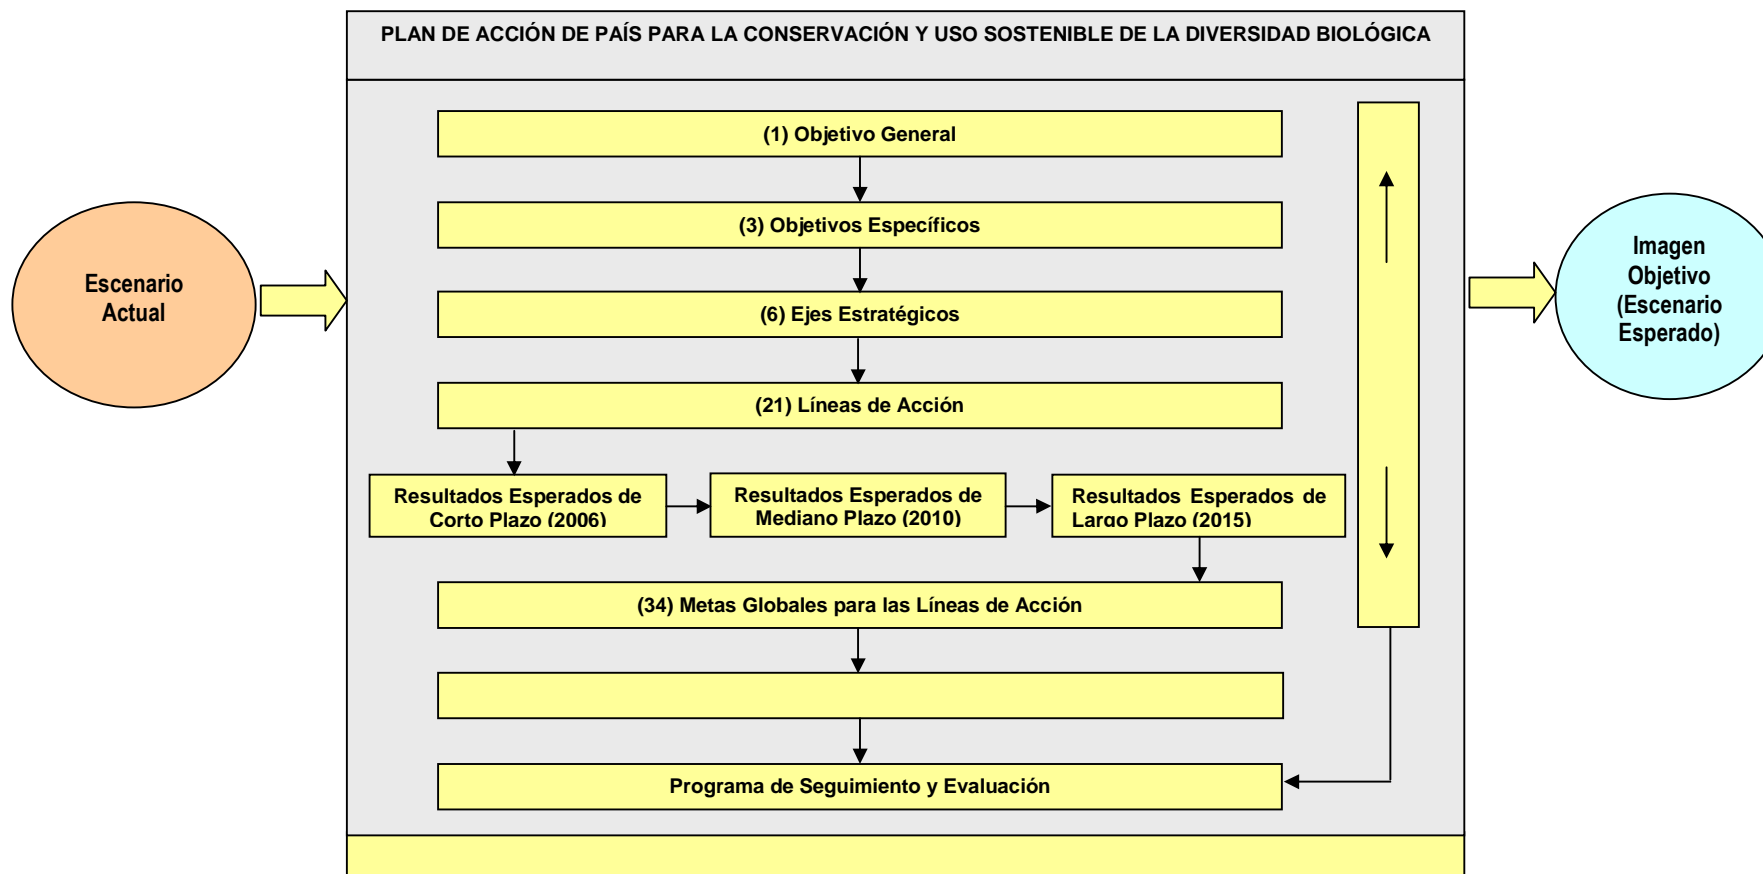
PLAN DE ACCIÓN DE PAÍS PARA LA CONSERVACIÓN Y USO SOSTENIBLE DE LA DIVERSIDAD BIOLÓGICA

Escenario Actual

(1) Objetivo General

(3) Objetivos Específicos

(6) Ejes Estratégicos

(21) Líneas de Acción

Resultados Esperados de Corto Plazo (2006)

Resultados Esperados de Mediano Plazo (2010)

Resultados Esperados de Largo Plazo (2015)

(34) Metas Globales para las Líneas de Acción

Programa de Seguimiento y Evaluación

Imagen Objetivo (Escenario Esperado)